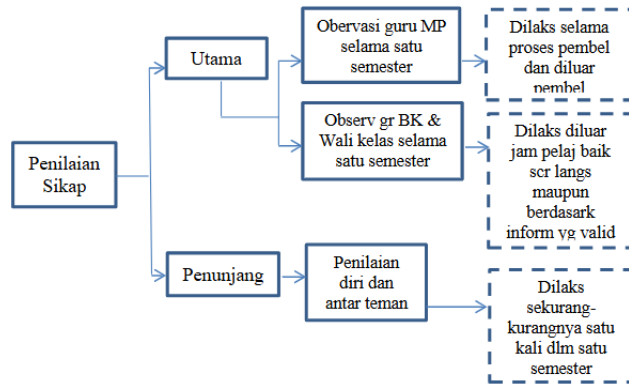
Penilaian Sikap

Utama

Obervasi guru MP selama satu semester

Dilaks selama proses pembel dan diluar pembel

Observ gr BK & Wali kelas selama satu semester

Dilaks diluar jam pelaj baik scr langs maupun berdasark inform yg valid

Penunjang

Penilaian diri dan antar teman

Dilaks sekurang-kurangnya satu kali dlm satu semester